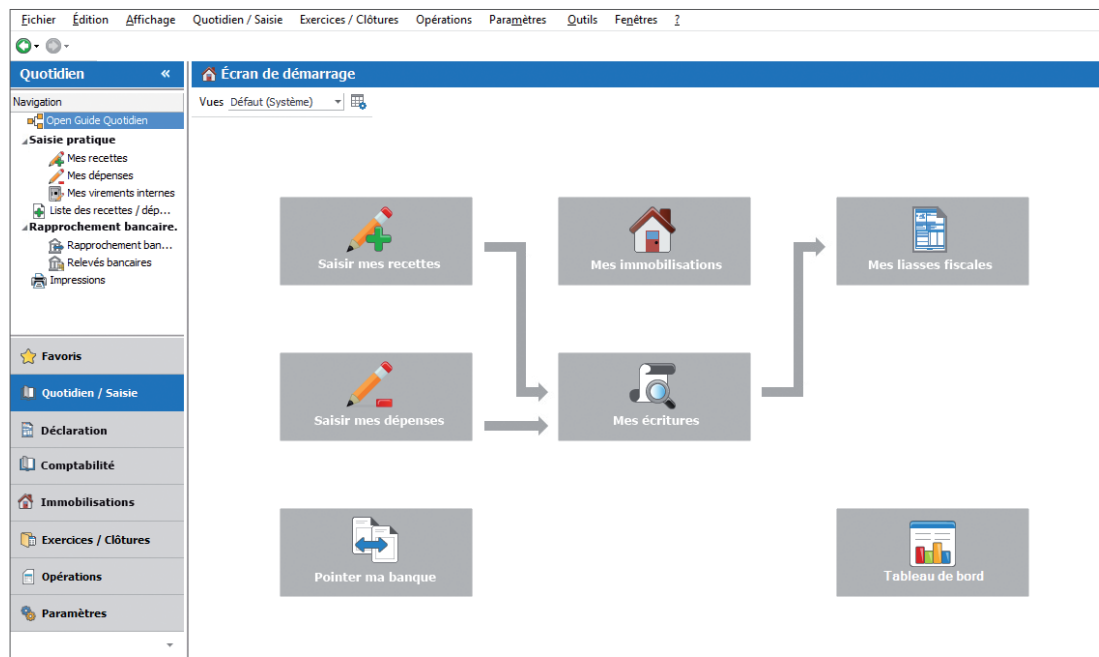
Fichier Édition Affichage Quotidien / Saisie Exercices / Clôtures Opérations Paramètres Outils Fenêtres ?

Quotidien «

Navigation
Open Guide Quotidien
Saisie pratique
Mes recettes
Mes dépenses
Mes virements internes
Liste des recettes / dép…
Rapprochement bancaire.
Rapprochement ban…
Relevés bancaires
Impressions

Favoris
Quotidien / Saisie
Déclaration
Comptabilité
Immobilisations
Exercices / Clôtures
Opérations
Paramètres

Écran de démarrage

Vues Défaut (Système)

Saisir mes recettes
Mes immobilisations
Mes liasses fiscales
Saisir mes dépenses
Mes écritures
Pointer ma banque
Tableau de bord